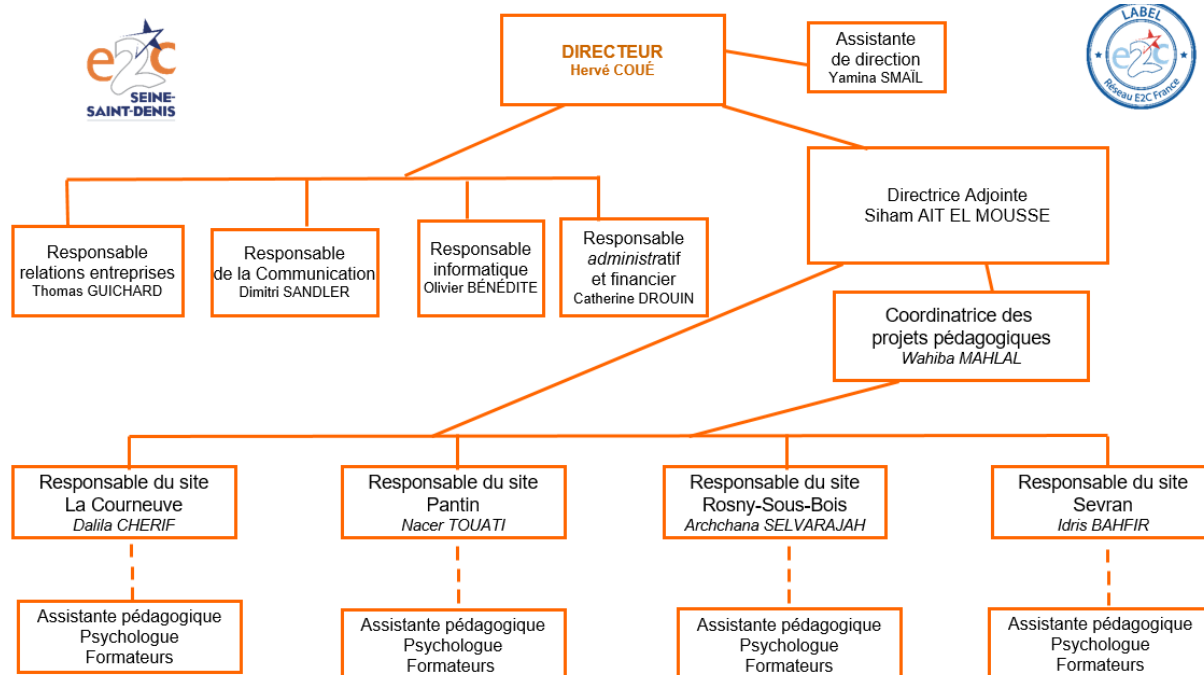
e2c
SEINE-SAINT-DENIS

DIRECTEUR
Hervé COUÉ

Assistante de direction
Yamina SMAÏL

LABEL
e2c
Réseau E2C France

Directrice Adjointe
Siham AIT EL MOUSSE

Responsable relations entreprises
Thomas GUICHARD

Responsable de la Communication
Dimitri SANDLER

Responsable informatique
Olivier BÉNÉDITE

Responsable administratif et financier
Catherine DROUIN

Coordinatrice des projets pédagogiques
Wahiba MAHLAL

Responsable du site La Courneuve
Dalila CHERIF

Responsable du site Pantin
Nacer TOUATI

Responsable du site Rosny-Sous-Bois
Archchana SELVARAJAH

Responsable du site Sevran
Idris BAHFIR

Assistante pédagogique
Psychologue
Formateurs

Assistante pédagogique
Psychologue
Formateurs

Assistante pédagogique
Psychologue
Formateurs

Assistante pédagogique
Psychologue
Formateurs